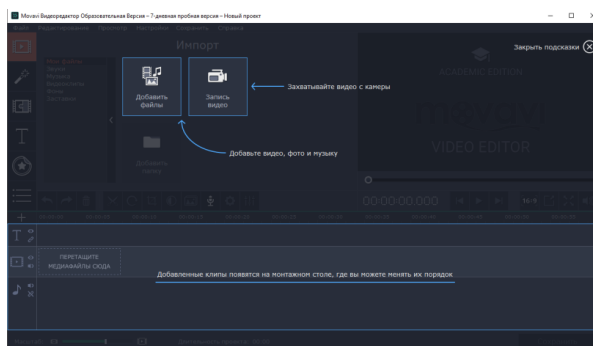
Movavi Видеоредактор Образовательная Версия – 7-дневная пробная версия – Новый проект

Импорт

Закрыть подсказки

Добавить файлы

Запись видео

Захватывайте видео с камеры

Добавить папку

Добавьте видео, фото и музыку

ACADEMIC EDITION

movavi

VIDEO EDITOR

00:00:00.000

ПЕРЕТАЩИТЕ МЕДИАФАЙЛЫ СЮДА

Добавленные клипы появятся на монтажном столе, где вы можете менять их порядок